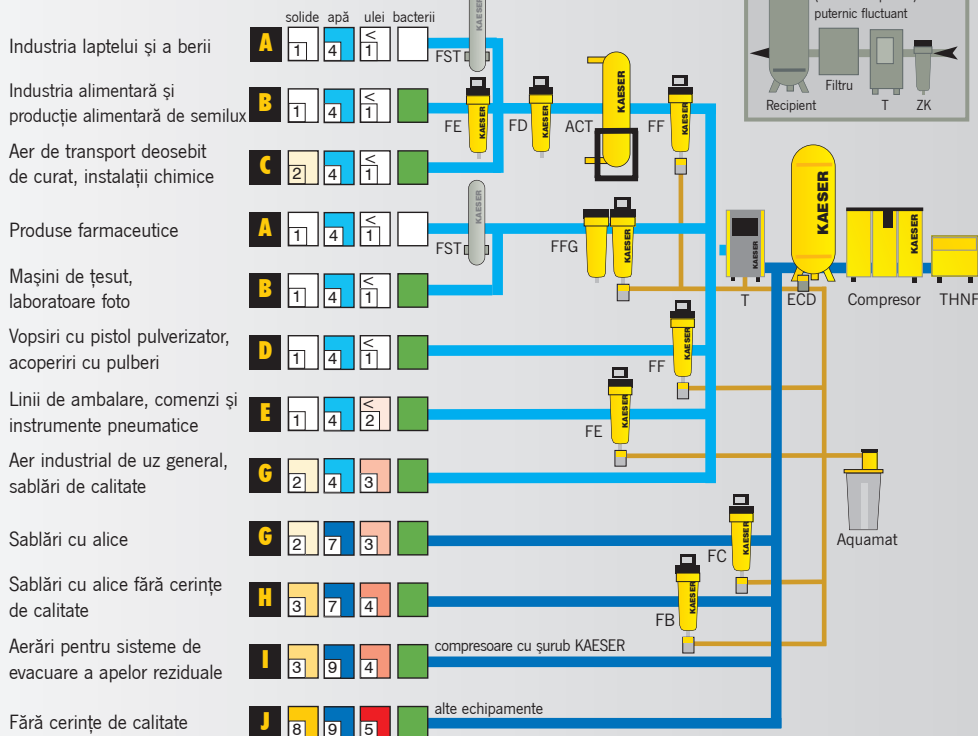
solide apă ulei bacterii

Industria laptelui şi a berii A 1 4 < 1

Industria alimentară şi producţie alimentară de semilux B 1 4 < 1

Aer de transport deosebit de curat, instalaţii chimice C 2 4 < 1

Produse farmaceutice A 1 4 < 1

Maşini de ţesut, laboratoare foto B 1 4 < 1

Vopsiri cu pistol pulverizator, acoperiri cu pulberi D 1 4 < 1

Linii de ambalare, comenzi şi instrumente pneumatice E 1 4 < 2

Aer industrial de uz general, sablări de calitate G 2 4 3

Sablări cu alice G 2 7 3

Sablări cu alice fără cerinţe de calitate H 3 7 4

Aerări pentru sisteme de evacuare a apelor reziduale I 3 9 4

Fără cerinţe de calitate J 8 9 5

FST KAESER FE FD ACT FF KAESER KAESER KAESER KAESER

FST FFG KAESER

FF FE FC FB KAESER

compresoare cu şurub KAESER

alte echipamente

puternic fluctuant

Recipient Filtru T ZK

T ECD Compresor THNF KAESER

Aquamat